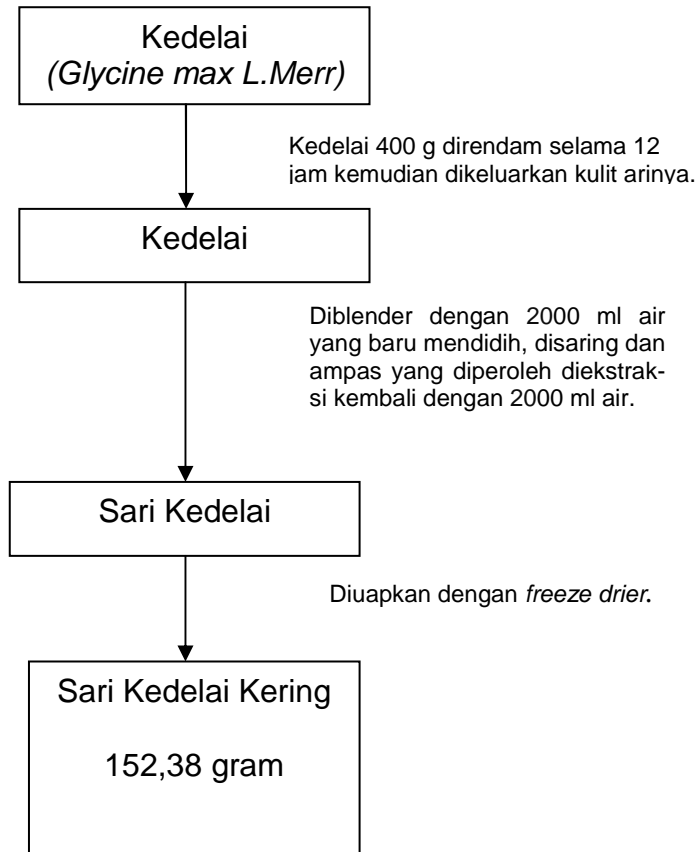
Kedelai
(Glycine max L.Merr)

Kedelai 400 g direndam selama 12 jam kemudian dikeluarkan kulit arinya.

Kedelai

Diblender dengan 2000 ml air yang baru mendidih, disaring dan ampas yang diperoleh diekstraksi kembali dengan 2000 ml air.

Sari Kedelai

Diuapkan dengan freeze drier.

Sari Kedelai Kering

152,38 gram